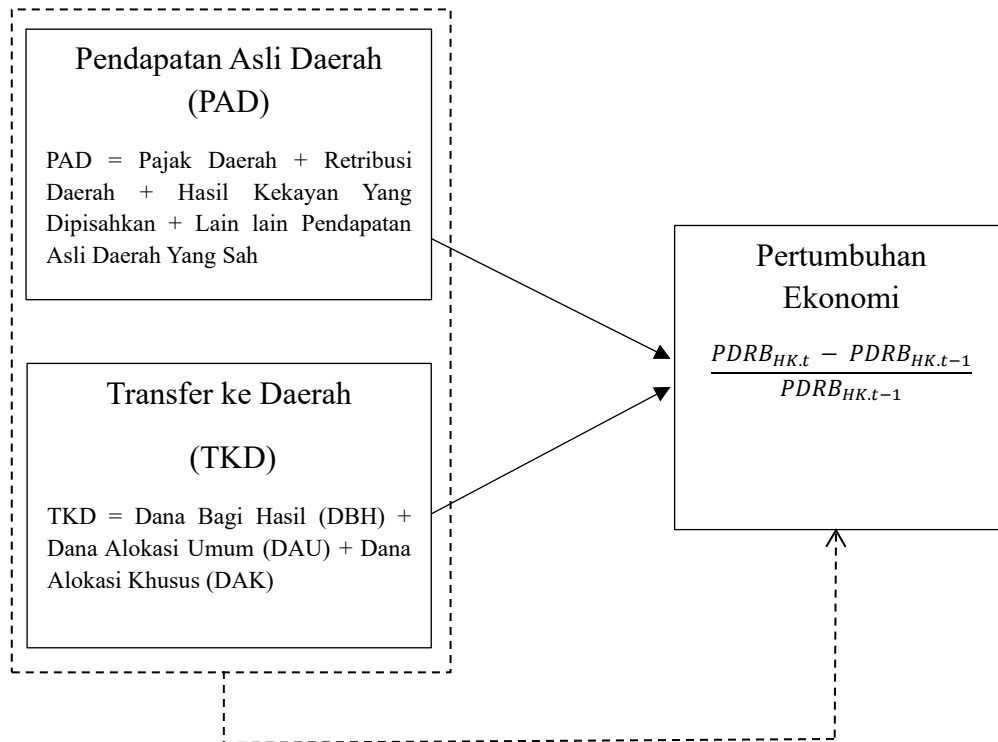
Pendapatan Asli Daerah (PAD)

PAD = Pajak Daerah + Retribusi Daerah + Hasil Kekayan Yang Dipisahkan + Lain lain Pendapatan Asli Daerah Yang Sah

Transfer ke Daerah

(TKD)

TKD = Dana Bagi Hasil (DBH) + Dana Alokasi Umum (DAU) + Dana Alokasi Khusus (DAK)

Pertumbuhan Ekonomi

$\frac{PDRB_{HK.t} - PDRB_{HK.t-1}}{PDRB_{HK.t-1}}$